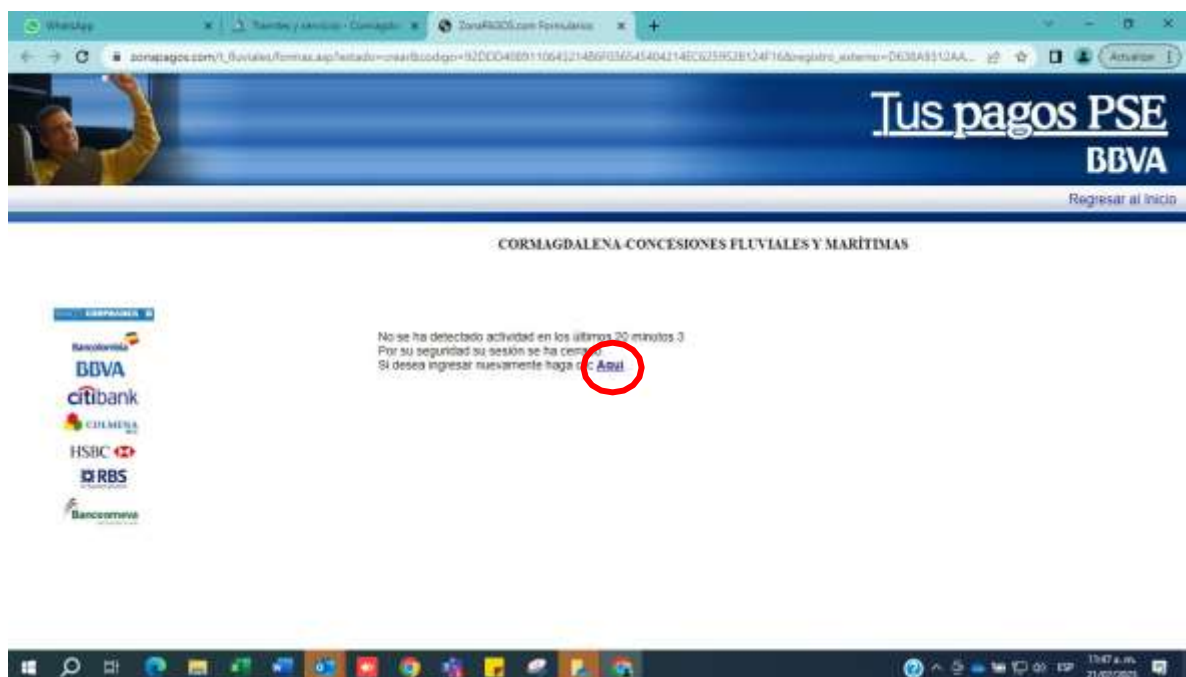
WhatsApp
Tramites y servicios - Cormagdalena
ZonaPAGOS.com Formularios
zonapagos.com/t_fluviales/formas.asp?estado=crear&codigo=92DDD408911064321486F03654540421 4EC6259528124F16&registro_externo=D638A9312AA...
Actualizar

Tus pagos PSE
BBVA

Regresar al Inicio

CORMAGDALENA-CONCESIONES FLUVIALES Y MARÍTIMAS

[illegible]
Bancolombia
BBVA
citibank
COLMENA
HSBC
RBS
Bancoomeva

No se ha detectado actividad en los últimos 20 minutos 3
Por su seguridad su sesión se ha cerrado
Si desea ingresar nuevamente haga clic Aqui

ESP
11:47 a. m.
21/07/2025